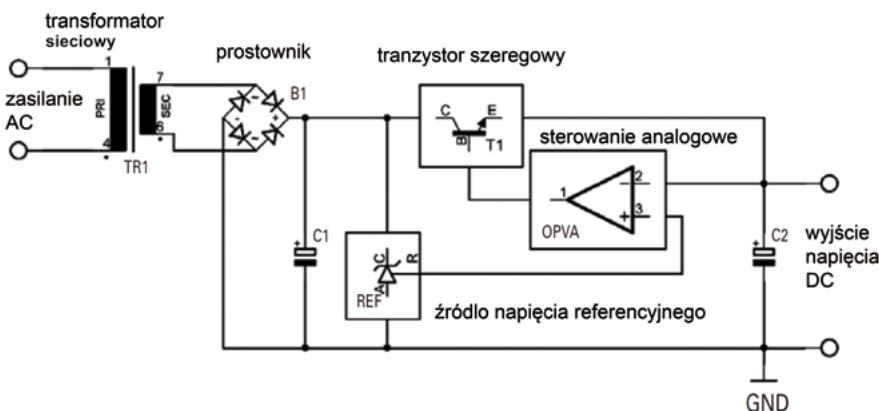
transformator sieciowy

prostownik

tranzystor szeregowy

zasilanie AC

1
PRI
4
7
SEC
6
TR1

B1

C
E
B
T1

sterowanie analogowe

1
2
3
OPVA

C1

A
C
R
REF

źródlo napięcia referencyjnego

C2

wyjście napięcia DC

GND